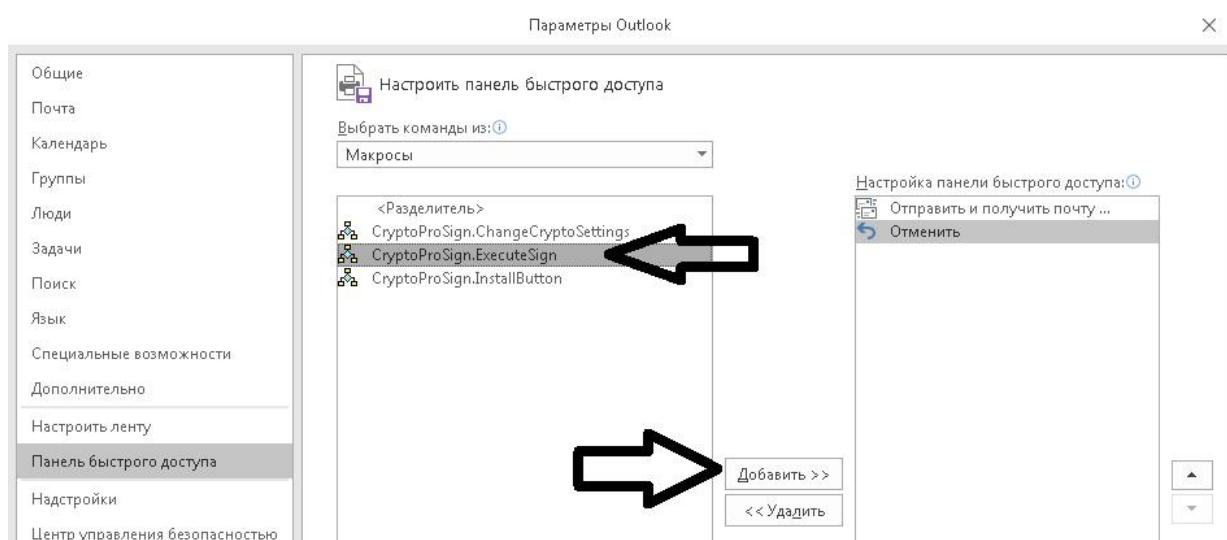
Параметры Outlook

Общие
Почта
Календарь
Группы
Люди
Задачи
Поиск
Язык
Специальные возможности
Дополнительно
Настроить ленту
Панель быстрого доступа
Надстройки
Центр управления безопасностью

Настроить панель быстрого доступа

Выбрать команды из:
Макросы

<Разделитель>
CryptoProSign.ChangeCryptoSettings
CryptoProSign.ExecuteSign
CryptoProSign.InstallButton

Добавить >>
<< Удалить

Настройка панели быстрого доступа:
Отправить и получить почту ...
Отменить